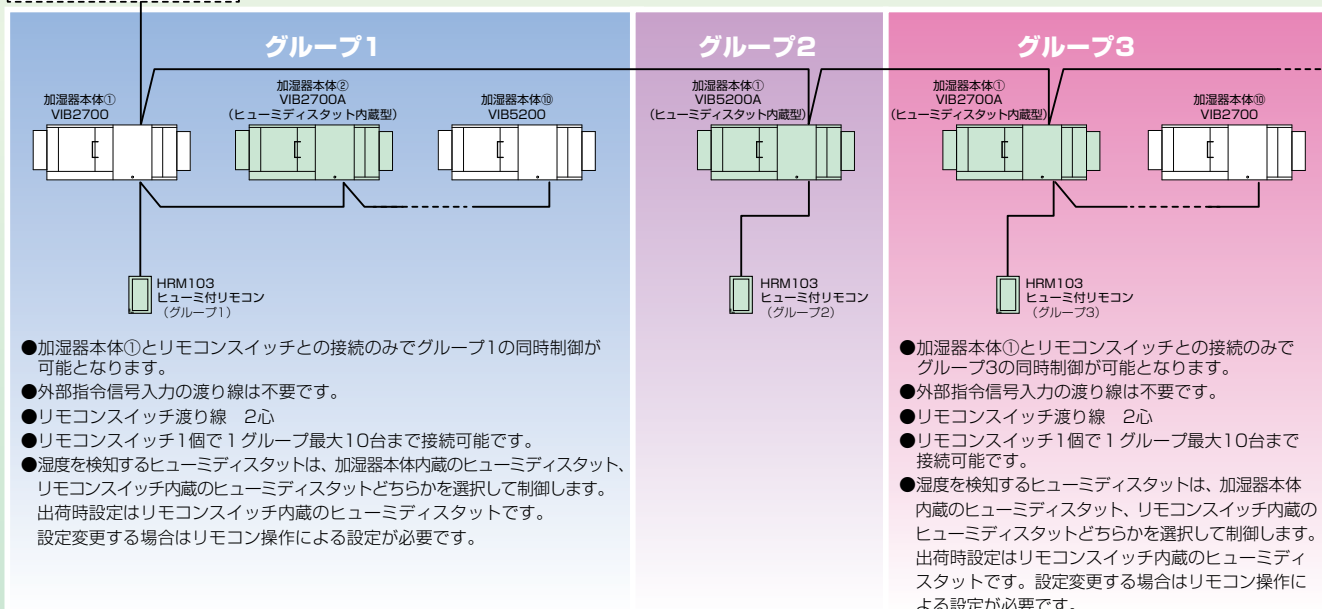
グループ1

加湿器本体①
VIB2700

加湿器本体②
VIB2700A
（ヒューミディスタット内蔵型）

加湿器本体⑩
VIB5200

HRM103
ヒューミ付リモコン
（グループ1）

●加湿器本体①とリモコンスイッチとの接続のみでグループ1の同時制御が可能となります。
●外部指令信号入力の渡り線は不要です。
●リモコンスイッチ渡り線　2心
●リモコンスイッチ1個で１グループ最大10台まで接続可能です。
●湿度を検知するヒューミディスタットは、加湿器本体内蔵のヒューミディスタット、リモコンスイッチ内蔵のヒューミディスタットどちらかを選択して制御します。出荷時設定はリモコンスイッチ内蔵のヒューミディスタットです。設定変更する場合はリモコン操作による設定が必要です。

グループ2

加湿器本体①
VIB5200A
（ヒューミディスタット内蔵型）

HRM103
ヒューミ付リモコン
（グループ2）

グループ3

加湿器本体①
VIB2700A
（ヒューミディスタット内蔵型）

加湿器本体⑩
VIB2700

HRM103
ヒューミ付リモコン
（グループ3）

●加湿器本体①とリモコンスイッチとの接続のみでグループ3の同時制御が可能となります。
●外部指令信号入力の渡り線は不要です。
●リモコンスイッチ渡り線　2心
●リモコンスイッチ1個で１グループ最大10台まで接続可能です。
●湿度を検知するヒューミディスタットは、加湿器本体内蔵のヒューミディスタット、リモコンスイッチ内蔵のヒューミディスタットどちらかを選択して制御します。出荷時設定はリモコンスイッチ内蔵のヒューミディスタットです。設定変更する場合はリモコン操作による設定が必要です。